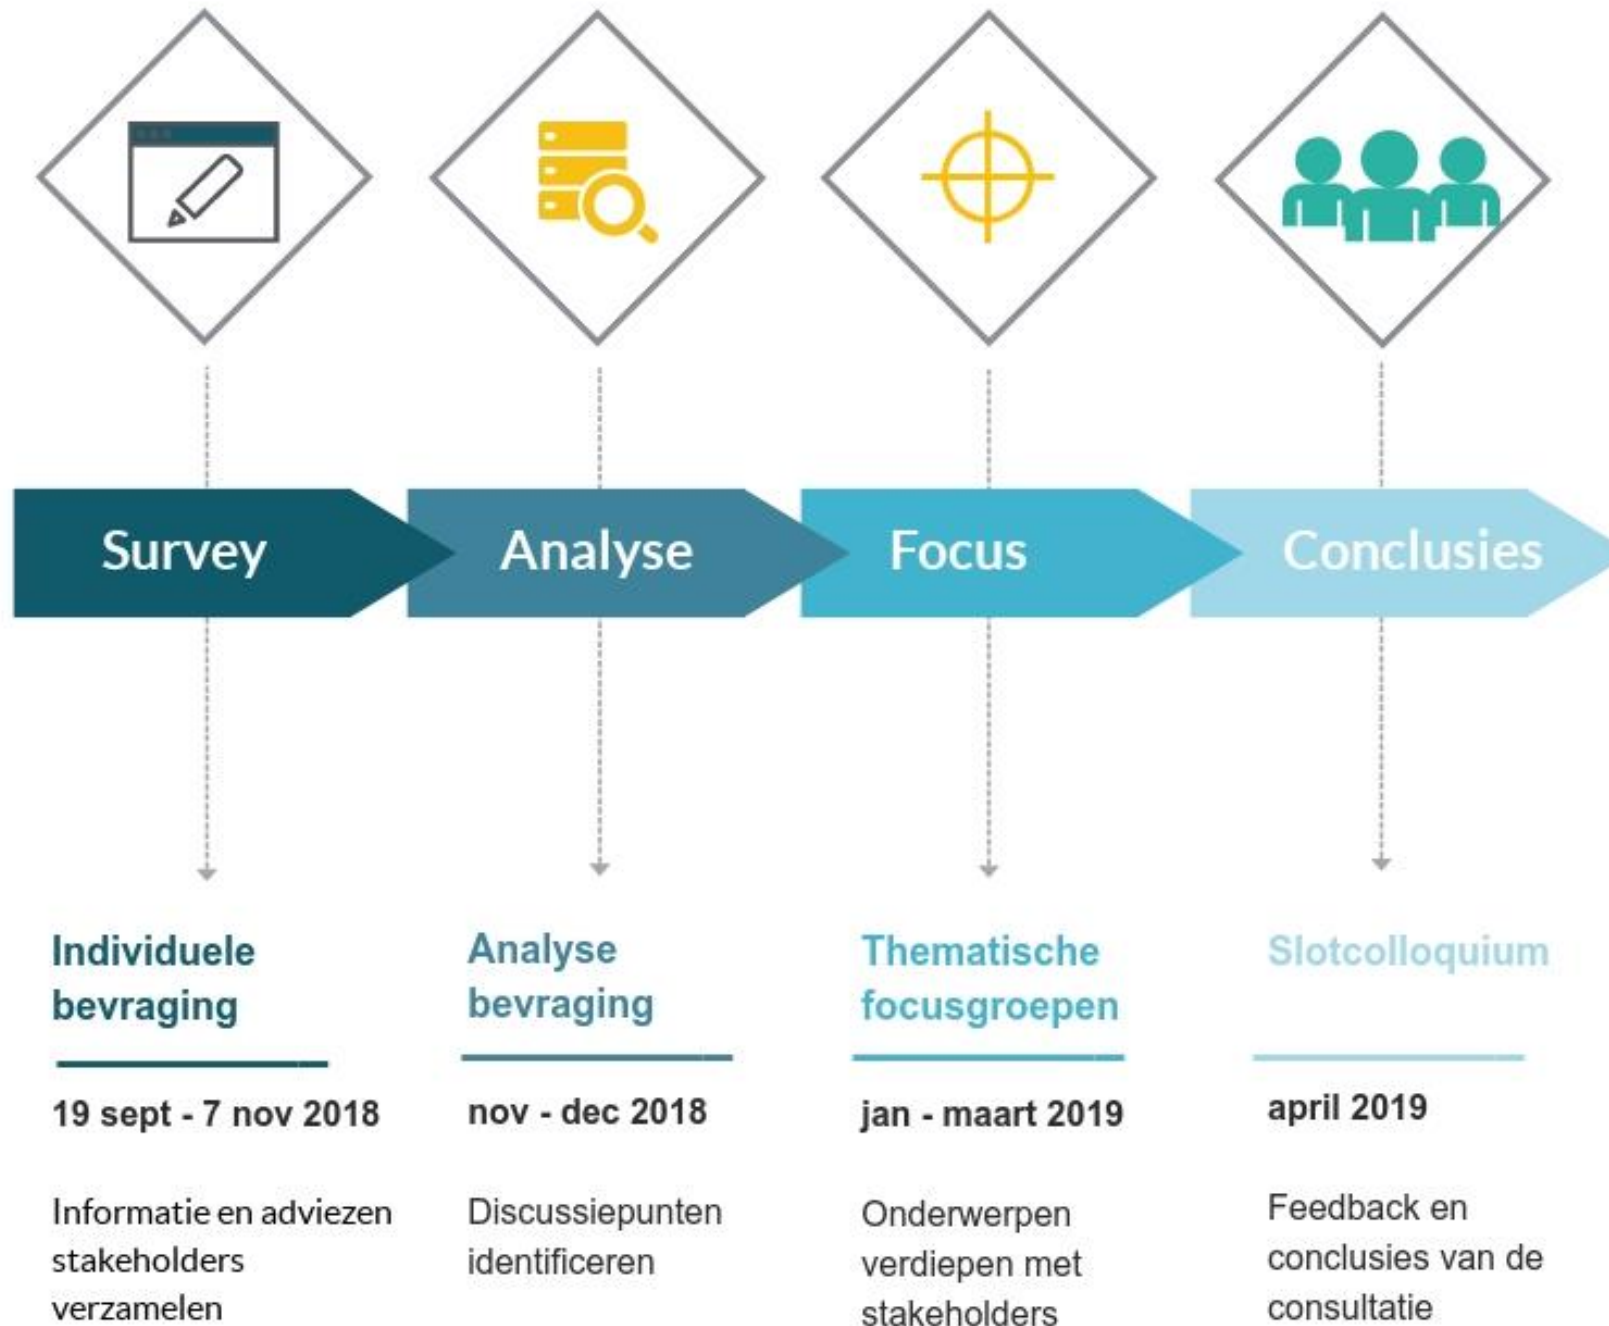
Survey

Analyse

Focus

Conclusies

Individuele bevraging

19 sept - 7 nov 2018

Informatie en adviezen stakeholders verzamelen

Analyse bevraging

nov - dec 2018

Discussiepunten identificeren

Thematische focusgroepen

jan - maart 2019

Onderwerpen verdiepen met stakeholders

Slotcolloquium

april 2019

Feedback en conclusies van de consultatie